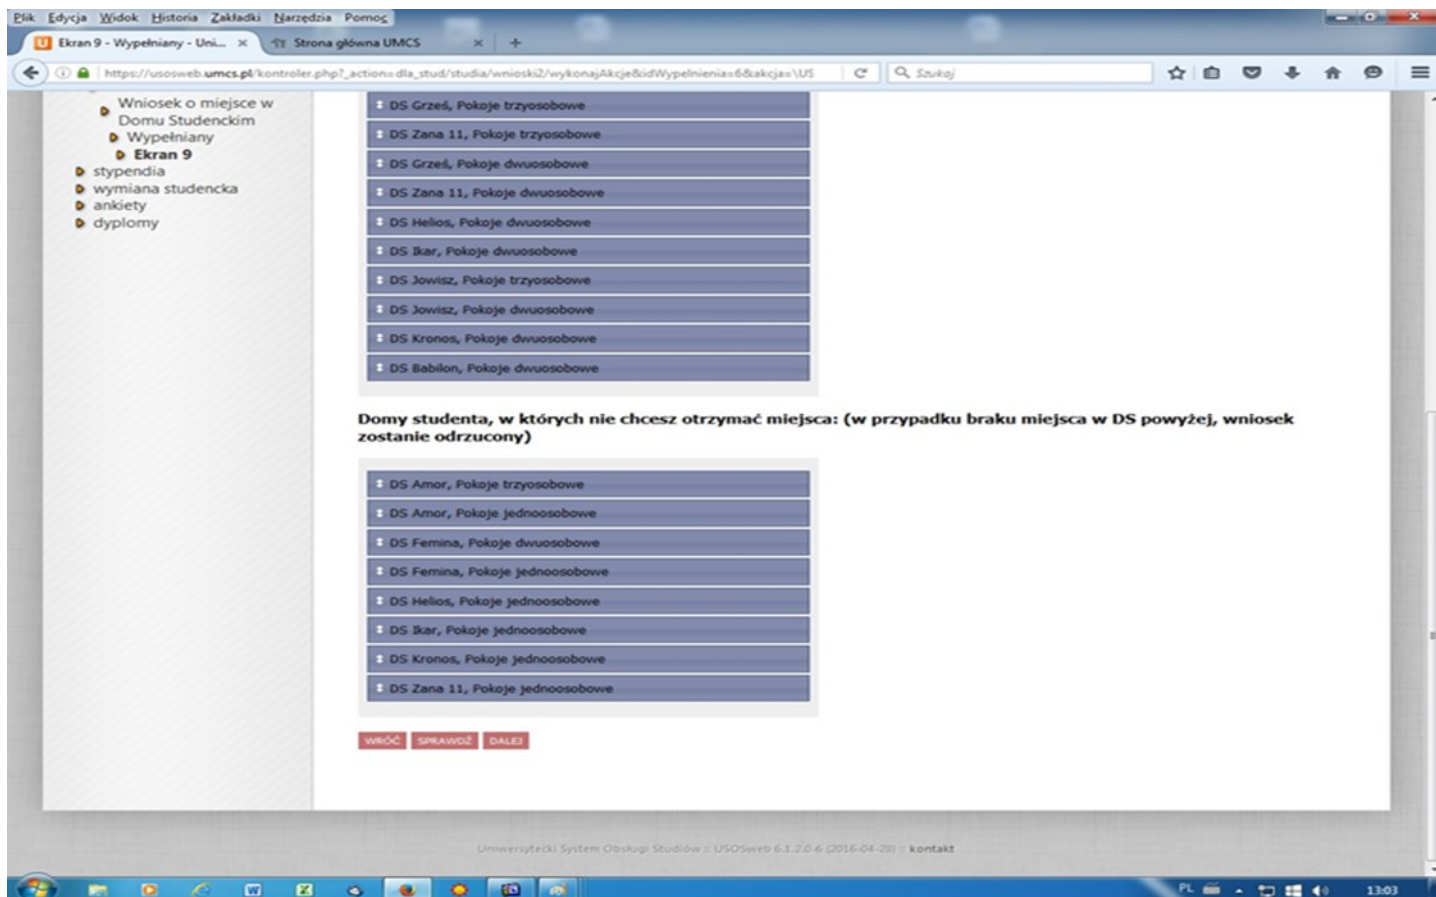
Plik Edycja Widok Historia Zakładki Narzędzia Pomoc

Ekran 9 - Wypełniany - Uni... ×   Strona główna UMCS ×   +

https://usosweb.umcs.pl/kontroler.php?_action=dla_stud/studia/wnioski2/wykonajAkcje&idWypelnienia=6&akcja=\US

Szukaj

Wniosek o miejsce w Domu Studenckim
Wypełniany
Ekran 9
stypendia
wymiana studencka
ankiety
dyplomy

DS Grześ, Pokoje trzyosobowe
DS Zana 11, Pokoje trzyosobowe
DS Grześ, Pokoje dwuosobowe
DS Zana 11, Pokoje dwuosobowe
DS Helios, Pokoje dwuosobowe
DS Ikar, Pokoje dwuosobowe
DS Jowisz, Pokoje trzyosobowe
DS Jowisz, Pokoje dwuosobowe
DS Kronos, Pokoje dwuosobowe
DS Babilon, Pokoje dwuosobowe

Domy studenta, w których nie chcesz otrzymać miejsca: (w przypadku braku miejsca w DS powyżej, wniosek zostanie odrzucony)

DS Amor, Pokoje trzyosobowe
DS Amor, Pokoje jednoosobowe
DS Femina, Pokoje dwuosobowe
DS Femina, Pokoje jednoosobowe
DS Helios, Pokoje jednoosobowe
DS Ikar, Pokoje jednoosobowe
DS Kronos, Pokoje jednoosobowe
DS Zana 11, Pokoje jednoosobowe

WRÓĆ   SPRAWDŹ   DALEJ

Uniwersytecki System Obsługi Studiów :: USOSweb 6.1.2.0-6 (2016-04-28) :: kontakt

PL   13:03